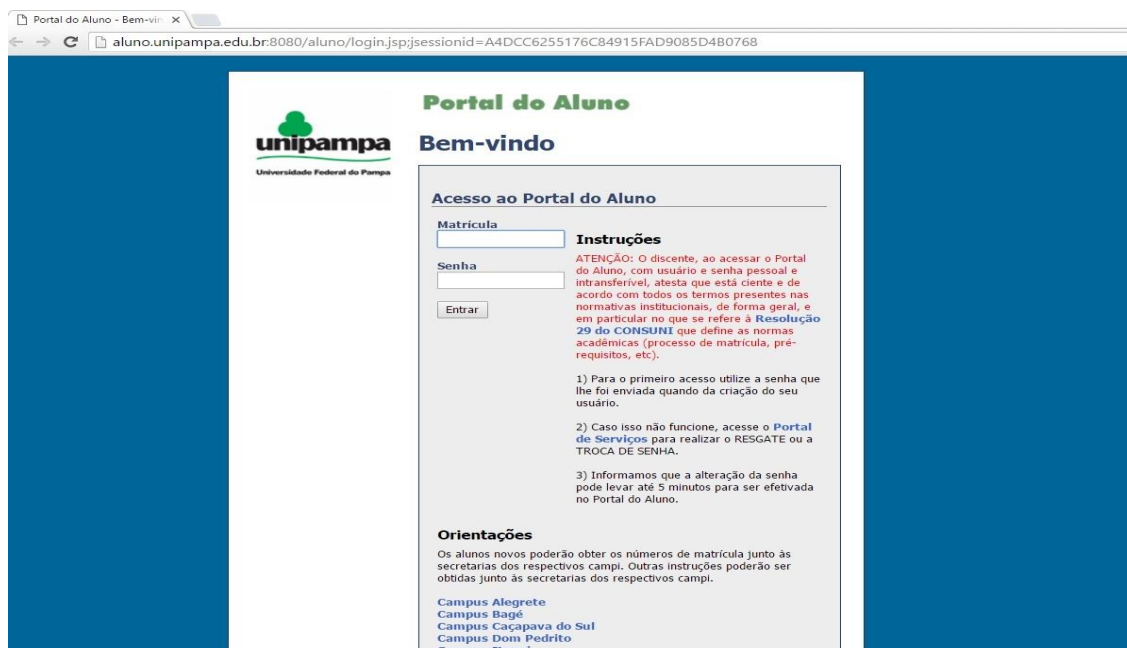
Portal do Aluno - Bem-vin ×

aluno.unipampa.edu.br:8080/aluno/login.jsp;jsessionid=A4DCC6255176C84915FAD9085D4B0768

unipampa
Universidade Federal do Pampa

Portal do Aluno

Bem-vindo

Acesso ao Portal do Aluno

Matrícula

Senha

Entrar

Instruções

ATENÇÃO: O discente, ao acessar o Portal do Aluno, com usuário e senha pessoal e intransferível, atesta que está ciente e de acordo com todos os termos presentes nas normativas institucionais, de forma geral, e em particular no que se refere à Resolução 29 do CONSUNI que define as normas acadêmicas (processo de matrícula, pré-requisitos, etc).

1) Para o primeiro acesso utilize a senha que lhe foi enviada quando da criação do seu usuário.

2) Caso isso não funcione, acesse o Portal de Serviços para realizar o RESGATE ou a TROCA DE SENHA.

3) Informamos que a alteração da senha pode levar até 5 minutos para ser efetivada no Portal do Aluno.

Orientações

Os alunos novos poderão obter os números de matrícula junto às secretarias dos respectivos campi. Outras instruções poderão ser obtidas junto às secretarias dos respectivos campi.

Campus Alegrete
Campus Bagé
Campus Caçapava do Sul
Campus Dom Pedrito
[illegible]